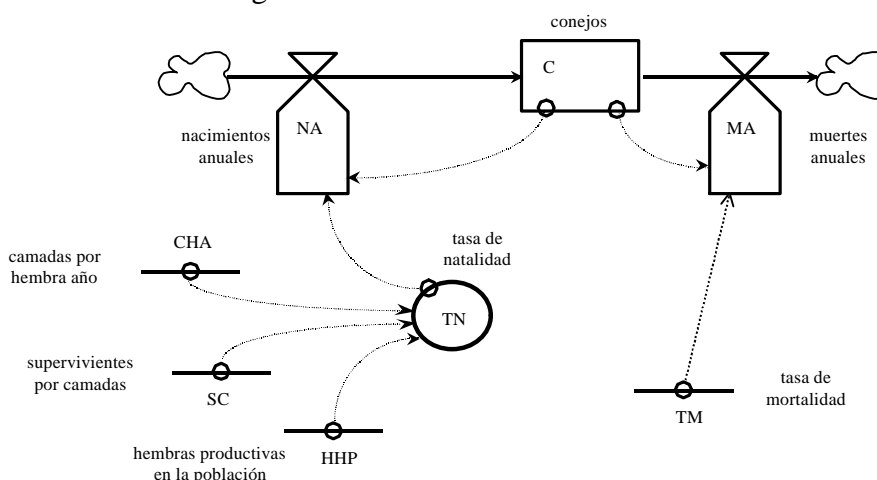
conejos

C

NA

nacimientos anuales

MA

muertes anuales

camadas por hembra año

CHA

tasa de natalidad

TN

supervivientes por camadas

SC

hembras productivas en la población

HHP

tasa de mortalidad

TM